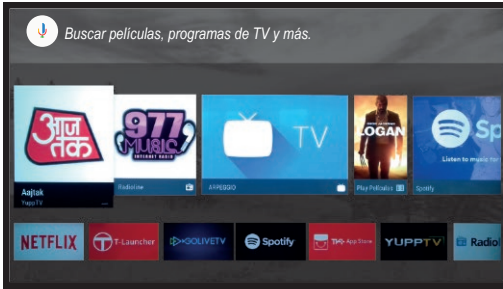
Buscar películas, programas de TV y más.

आज तक

Aajtak

Yupp TV

977 MUSIC INTERNET RADIO

Radioline

TV

ARPEGGIO

LOGAN

Play Películas

Sp

Listen to music fo

Spotify

NETFLIX

T-Launcher

GOLIVETV

Spotify

TPV App Store

YUPPTV

Radi